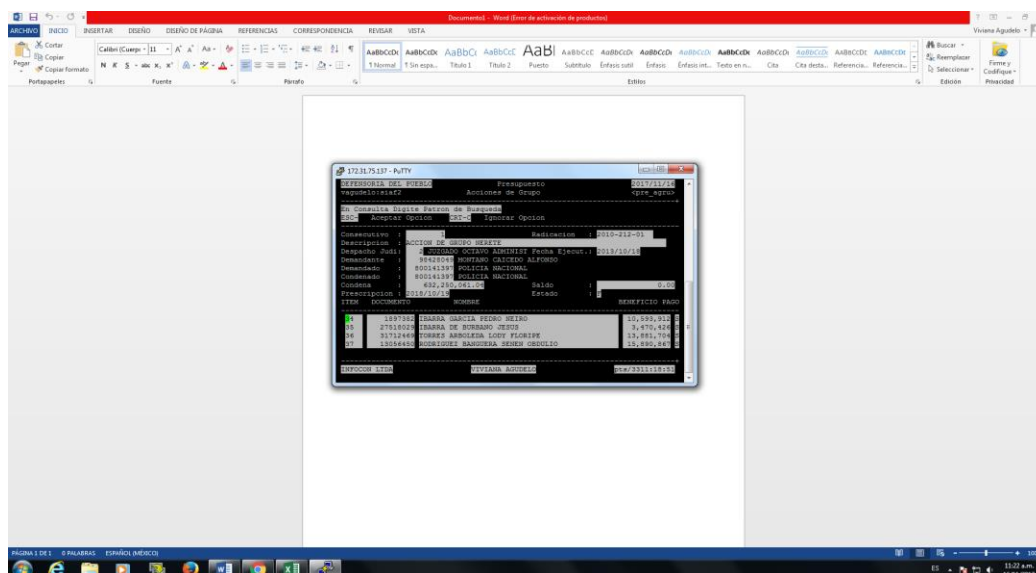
Documento1 - Word (Error de activación de productos)

ARCHIVO INICIO INSERTAR DISEÑO DISEÑO DE PÁGINA REFERENCIAS CORRESPONDENCIA REVISAR VISTA

Viviana Agudelo

Cortar
Copiar
Pegar
Copiar formato
Portapapeles

Calibri (Cuerpo) 11
N K S
Fuente

Párrafo

AaBbCcDc ¶ Normal
AaBbCcDc ¶ Sin espa...
AaBbCc Título 1
AaBbCcE Título 2
AaBl Puesto
AaBbCcE Subtítulo
AaBbCcDc Énfasis sutil
AaBbCcDc Énfasis
AaBbCcDc Énfasis int...
AaBbCcDc Texto en n...
AaBbCcDc Cita
AaBbCcDc Cita desta...
AaBbCcDc Referencia...
AaBbCcDc Referencia...
Estilos

Buscar
Reemplazar
Seleccionar
Edición

Firmar y Codificar
Privacidad

172.31.75.137 - PuTTY

DEFENSORIA DEL PUEBLO Presupuesto 2015/11/16
vagudelo:siaf2 Acciones de Grupo <pre_agru>

En Consulta Digite Patron de Busqueda
ESC- Aceptar Opcion CTRL-C Ignorar Opcion

Consecutivo : 1 Radicacion : 2010-212-01
Descripcion : ACCION DE GRUPO HEREYE
Despacho Judi: JUZGADO OCTAVO ADMINIST Fecha Ejecut.: 2013/10/18
Demandante : 98426049 MONTANO CAICEDO ALFONSO
Demandado : 800141397 POLICIA NACIONAL
Condenado : 800141397 POLICIA NACIONAL
Condena : 632,230,061.04 Saldo : 0.00
Prescripcion : 2018/10/19 Estado : 2
ITEM DOCUMENTO NOMBRE BENEFICIO PAGO

34 1697382 IBARRA GARCIA PEDRO NEIRO 10,590,912
35 27518029 IBARRA DE BURBANO JESUS 3,970,426
36 31712469 TORRES ARBOLEDA LUDY FLORIPE 13,881,704
37 13056450 RODRIGUEZ BANGUERA SENEN OBDULIO 15,890,867

INFOCOM LTDA VIVIANA AGUDELO pts/3311:18:51

PÁGINA 1 DE 1 0 PALABRAS ESPAÑOL (MÉXICO)

ES 11:22 a.m.